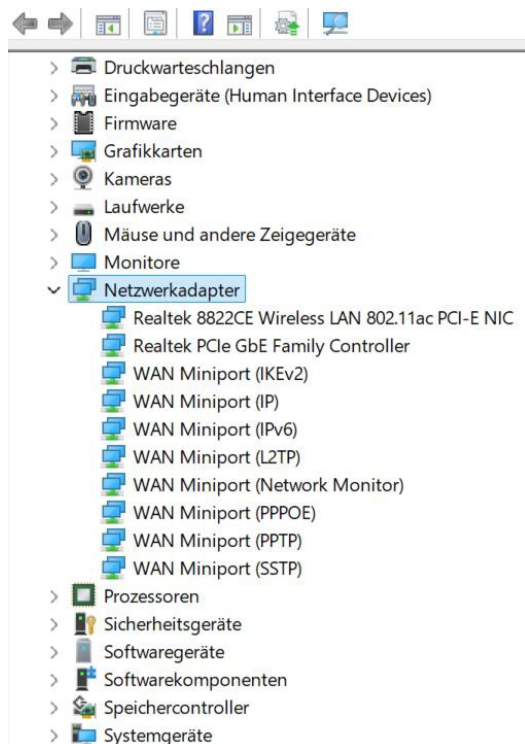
Druckwarteschlangen
Eingabegeräte (Human Interface Devices)
Firmware
Grafikkarten
Kameras
Laufwerke
Mäuse und andere Zeigegeräte
Monitore
Netzwerkadapter
Realtek 8822CE Wireless LAN 802.11ac PCI-E NIC
Realtek PCIe GbE Family Controller
WAN Miniport (IKEv2)
WAN Miniport (IP)
WAN Miniport (IPv6)
WAN Miniport (L2TP)
WAN Miniport (Network Monitor)
WAN Miniport (PPPOE)
WAN Miniport (PPTP)
WAN Miniport (SSTP)
Prozessoren
Sicherheitsgeräte
Softwaregeräte
Softwarekomponenten
Speichercontroller
Systemgeräte